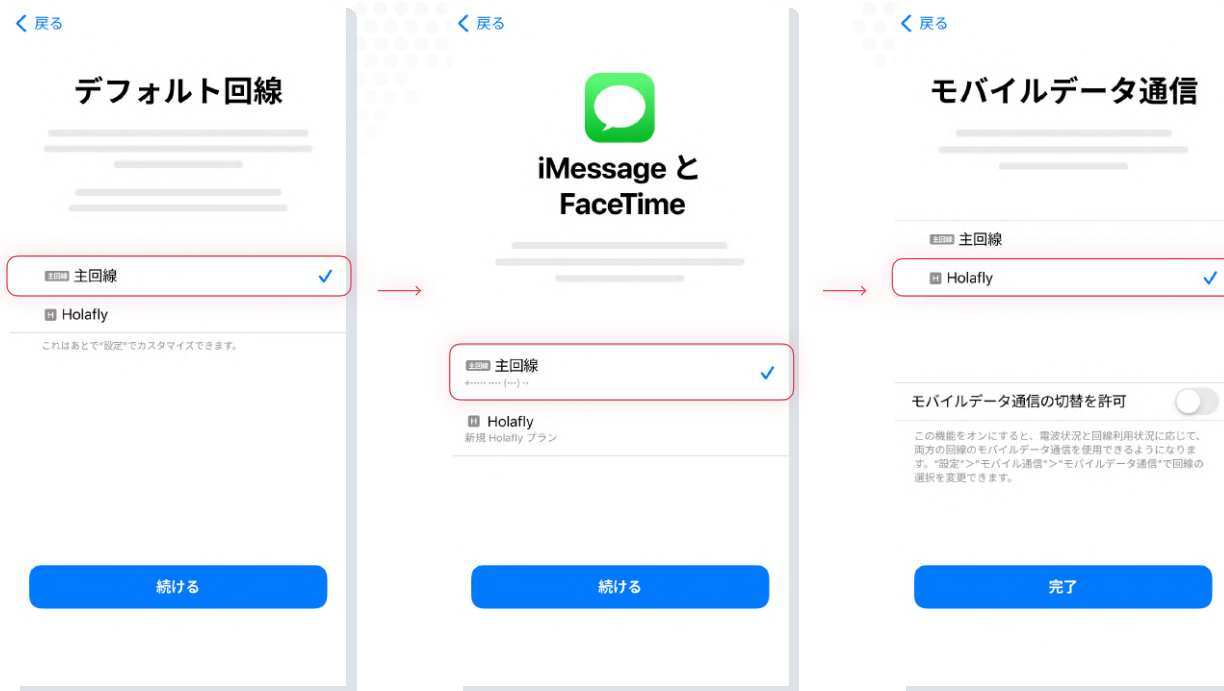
< 戻る

デフォルト回線

主回線 主回線

H Holafly

これはあとで"設定"でカスタマイズできます。

続ける

< 戻る

iMessage と FaceTime

主回線 主回線

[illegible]

H Holafly

新規 Holafly プラン

続ける

< 戻る

モバイルデータ通信

主回線 主回線

H Holafly

モバイルデータ通信の切替を許可

この機能をオンにすると、電波状況と回線利用状況に応じて、両方の回線のモバイルデータ通信を使用できるようになります。"設定">"モバイル通信">"モバイルデータ通信"で回線の選択を変更できます。

完了